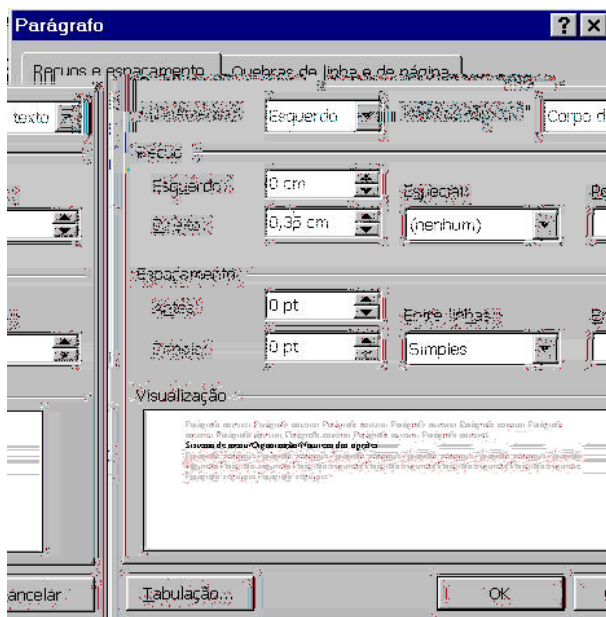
Parágrafo

Recuos e espaçamento | Quebras de linha e de página

texto

Esquerdo

Corpo d

Recuo

Esquerdo: 0 cm

Direito: 0,35 cm

Especial:

(nenhum)

Po

Espaçamento

Antes: 0 pt

Depois: 0 pt

Entre linhas:

Simples

Em

Visualização

Parágrafo anterior Parágrafo anterior Parágrafo anterior Parágrafo anterior Parágrafo anterior Parágrafo anterior Parágrafo anterior Parágrafo anterior Parágrafo anterior Parágrafo anterior Parágrafo anterior

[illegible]

ancelar

Tabulação...

OK